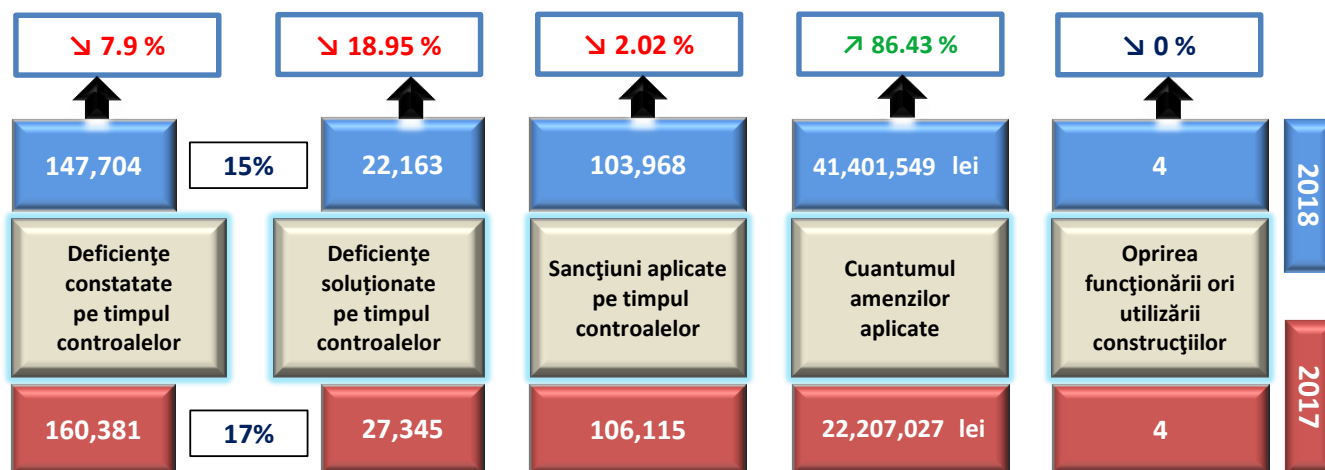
↘ 7.9 %

↘ 18.95 %

↘ 2.02 %

↗ 86.43 %

↘ 0 %

147,704

15%

22,163

103,968

41,401,549 lei

4

2018

Deficienţe constatate pe timpul controalelor

Deficiențe soluționate pe timpul controalelor

Sancţiuni aplicate pe timpul controalelor

Cuantumul amenzilor aplicate

Oprirea funcţionării ori utilizării construcţiilor

160,381

17%

27,345

106,115

22,207,027 lei

4

2017